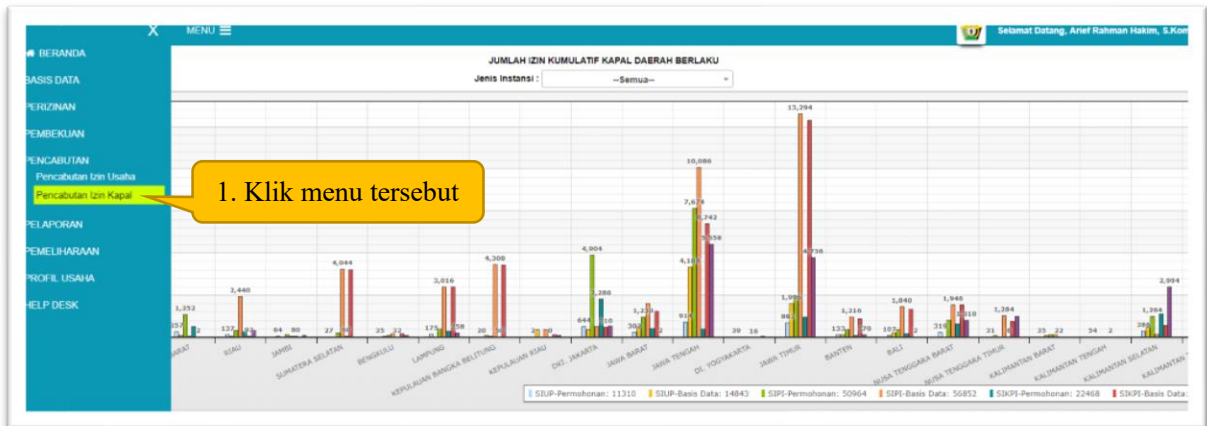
X MENU ☰

Selamat Datang, Arief Rahman Hakim, S.Kom

BERANDA
BASIS DATA
PERIZINAN
PEMBEKUAN
PENCABUTAN
Pencabutan Izin Usaha
Pencabutan Izin Kapal
PELAPORAN
PEMELIHARAAN
PROFIL USAHA
HELP DESK

1. Klik menu tersebut

JUMLAH IZIN KUMULATIF KAPAL DAERAH BERLAKU

Jenis Instansi : --Semua--

1,352
257
2
2,440
137
23
64
80
4,044
27
25
22
3,016
175
58
4,300
20
20
4,904
1,288
644
10
1,223
302
10,086
7,676
5,742
4,103
4,558
914
39
16
13,294
4,736
1,996
88
1,216
133
70
1,840
107
2
1,946
316
1,010
1,284
21
25
22
34
2
2,994
1,264
286

BARAT
RIAU
JAMBI
SUMATERA SELATAN
BENGKULU
LAMPUNG
KEPULAUAN BANGKA BELITUNG
KEPULAUAN RIAU
DKI. JAKARTA
JAWA BARAT
JAWA TENGAH
DI. YOGYAKARTA
JAWA TIMUR
BANTEN
BALI
NUSA TENGGARA BARAT
NUSA TENGGARA TIMUR
KALIMANTAN BARAT
KALIMANTAN TENGAH
KALIMANTAN SELATAN
KALIMANTAN T

SIUP-Permohonan: 11310
SIUP-Basis Data: 14843
SIPI-Permohonan: 50964
SIPI-Basis Data: 56852
SIKPI-Permohonan: 22468
SIKPI-Basis Data: